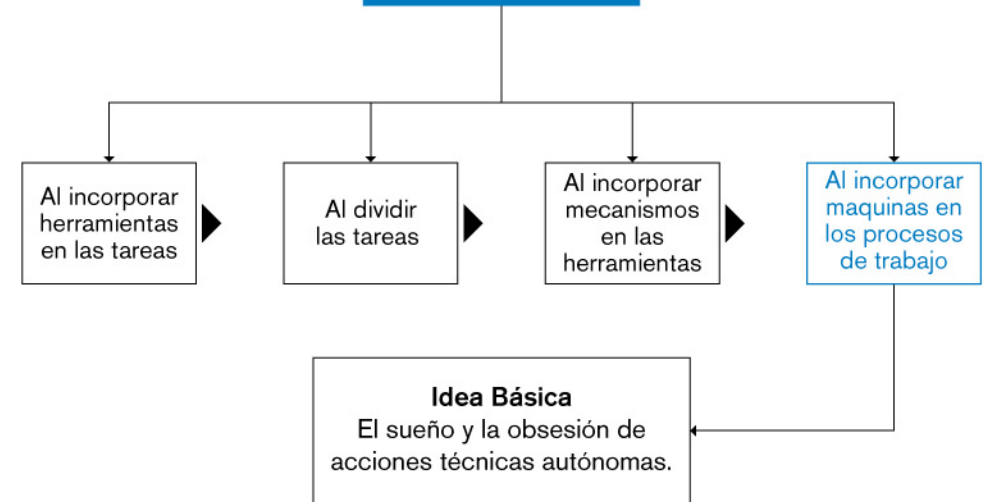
Al incorporar herramientas en las tareas

Al dividir las tareas

Al incorporar mecanismos en las herramientas

Al incorporar maquinas en los procesos de trabajo

**Idea Básica**
El sueño y la obsesión de acciones técnicas autónomas.